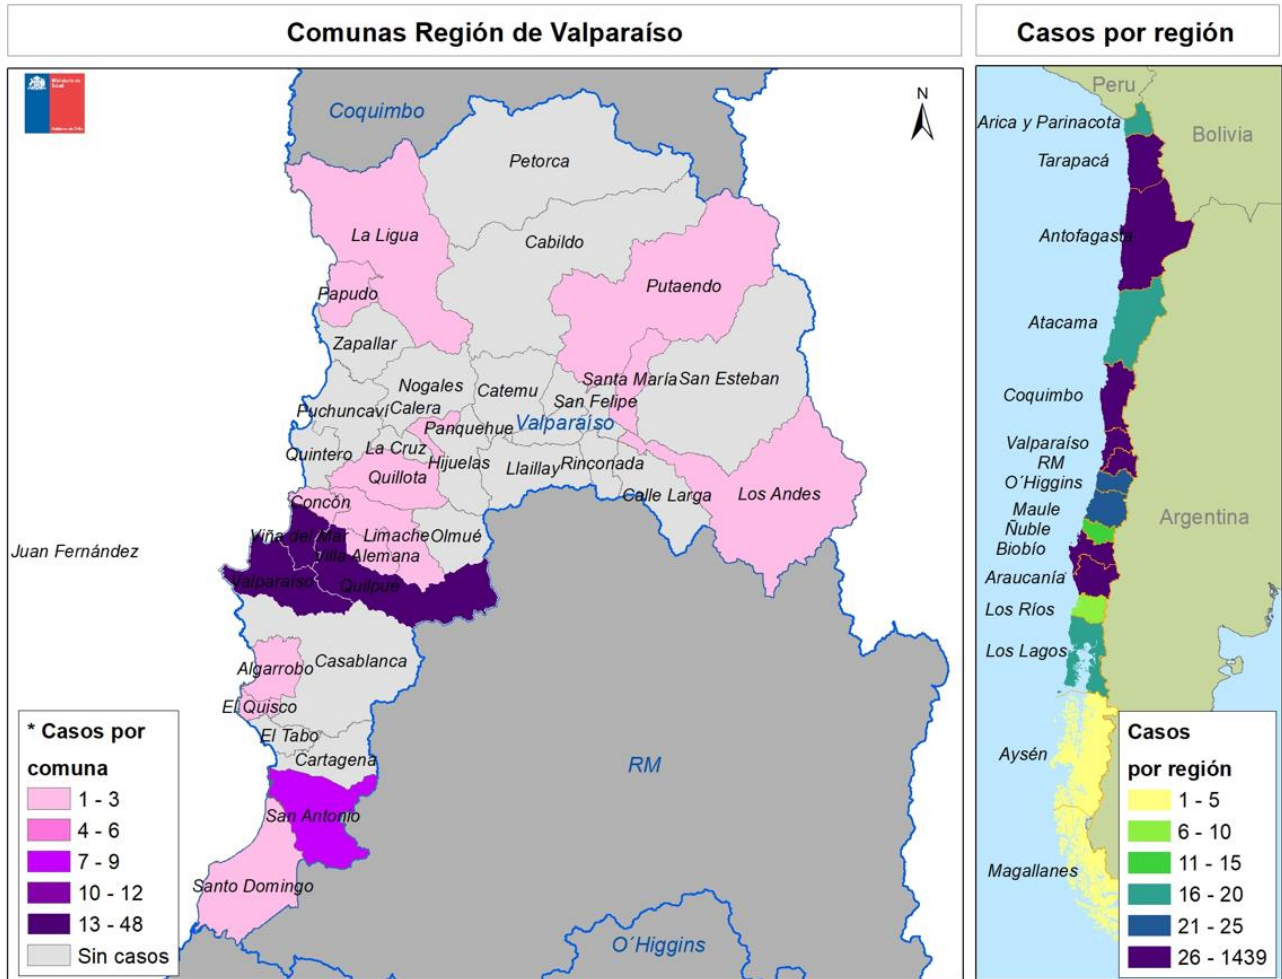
Comunas Región de Valparaíso

Casos por región

Coquimbo
N
Petorca
La Ligua
Cabildo
Putaendo
Papudo
Zapallar
Nogales
Catemu
Santa María
San Esteban
Puchuncaví
Calera
San Felipe
Panquehue
Valparaíso
Quintero
La Cruz
Hijuelas
Llaillay
Rinconada
Quillota
Calle Larga
Los Andes
Concón
Viña del Mar
Limache
Olmué
Juan Fernández
Villa Alemana
Valparaíso
Quilpue
Algarrobo
Casablanca
El Quisco
El Tabo
Cartagena
RM
San Antonio
Santo Domingo
O´Higgins

* Casos por comuna
1 - 3
4 - 6
7 - 9
10 - 12
13 - 48
Sin casos

Peru
Arica y Parinacota
Bolivia
Tarapacá
Antofagasta
Atacama
Coquimbo
Valparaíso
RM
O´Higgins
Maule
Ñuble
Biobío
Argentina
Araucanía
Los Ríos
Los Lagos
Aysén
Magallanes

Casos por región
1 - 5
6 - 10
11 - 15
16 - 20
21 - 25
26 - 1439